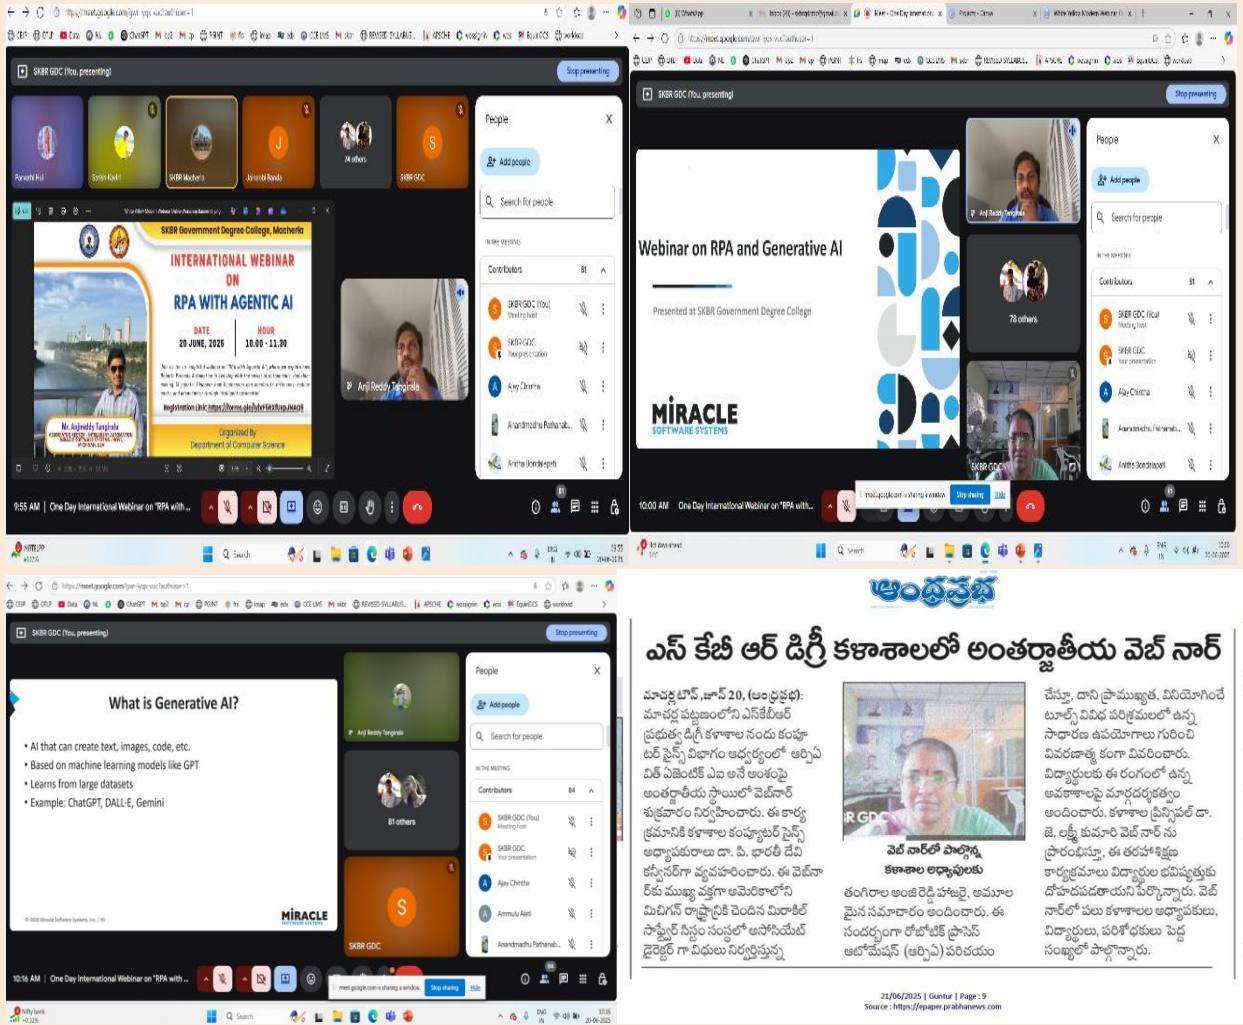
SKBR GDC (You, presenting)

Stop presenting

Parvathi Hul

SKBR Macherla

Jahnavi Randa

74 others

SKBR GDC

SKBR Government Degree College, Macherla

INTERNATIONAL WEBINAR ON RPA WITH AGENTIC AI

DATE 20 JUNE, 2025

HOUR 10.00 - 11.30

Registration Link: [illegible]

Mr. Anjireddy Tangirala

Organized By Department of Computer Science

Anji Reddy Tangirala

People

Add people

Search for people

Contributors 81

SKBR GDC (You) Meeting host

SKBR GDC Your presentation

Ajay Chintha

Anandmadhu Pathanab...

Anitha Bondalapati

9:55 AM | One Day International Webinar on "RPA with...

Webinar on RPA and Generative AI

Presented at SKBR Government Degree College

MIRACLE SOFTWARE SYSTEMS

Anji Reddy Tangirala

78 others

SKBR GDC

10:00 AM One Day International Webinar on "RPA with...

meet.google.com is sharing a window. Stop sharing Hide

What is Generative AI?

• AI that can create text, images, code, etc.
• Based on machine learning models like GPT
• Learns from large datasets
• Example: ChatGPT, DALL-E, Gemini

MIRACLE

81 others

SKBR GDC

Contributors 84

Ammulu Aleti

10:16 AM | One Day International Webinar on "RPA with...

meet.google.com is sharing a window. Stop sharing Hide

ఆంధ్రప్రభ

ఎస్ కేబీ ఆర్ డిగ్రీ కళాశాలలో అంతర్జాతీయ వెబ్ నార్

మాచర్ల టౌన్, జూన్ 20, (ఆంధ్రప్రభ): మాచర్ల పట్టణంలోని ఎస్కేబీఆర్ ప్రభుత్వ డిగ్రీ కళాశాల నందు కంప్యూటర్ సైన్స్ విభాగం ఆధ్వర్యంలో ఆర్పీఏ విత్ ఏజెంటిక్ ఏఐ అనే అంశంపై అంతర్జాతీయ స్థాయిలో వెబ్నార్ శుక్రవారం నిర్వహించారు. ఈ కార్యక్రమానికి కళాశాల కంప్యూటర్ సైన్స్ అధ్యాపకురాలు డా. పి. భారతీ దేవి కన్వీనర్గా వ్యవహరించారు. ఈ వెబ్నార్ కు ముఖ్య వక్తగా అమెరికాలోని మిచిగన్ రాష్ట్రానికి చెందిన మిరాకిల్ సాఫ్ట్వేర్ సిస్టం సంస్థలో అసోసియేట్ డైరెక్టర్ గా విధులు నిర్వర్తిస్తున్న తంగిరాల అంజిరెడ్డి హాజరై, అమూల్యమైన సమాచారం అందించారు. ఈ సందర్భంగా రోబోటిక్ ప్రాసెస్ ఆటోమేషన్ (ఆర్పీఏ) పరిచయం చేస్తూ, దాని ప్రాముఖ్యత, వినియోగించే టూల్స్ వివిధ పరిశ్రమలలో ఉన్న సాధారణ ఉపయోగాలు గురించి వివరణాత్మకంగా వివరించారు. విద్యార్థులకు ఈ రంగంలో ఉన్న అవకాశాలపై మార్గదర్శకత్వం అందించారు. కళాశాల ప్రిన్సిపల్ డా. జె. లక్ష్మీ కుమారి వెబ్ నార్ ను ప్రారంభిస్తూ, ఈ తరహా శిక్షణ కార్యక్రమాలు విద్యార్థుల భవిష్యత్తుకు దోహదపడతాయని పేర్కొన్నారు. వెబ్ నార్లో పలు కళాశాలల అధ్యాపకులు, విద్యార్థులు, పరిశోధకులు పెద్ద సంఖ్యలో పాల్గొన్నారు.

వెబ్ నార్లో పాల్గొన్న కళాశాల అధ్యాపకులు

21/06/2025 | Guntur | Page : 9
Source : https://epaper.prabhanews.com